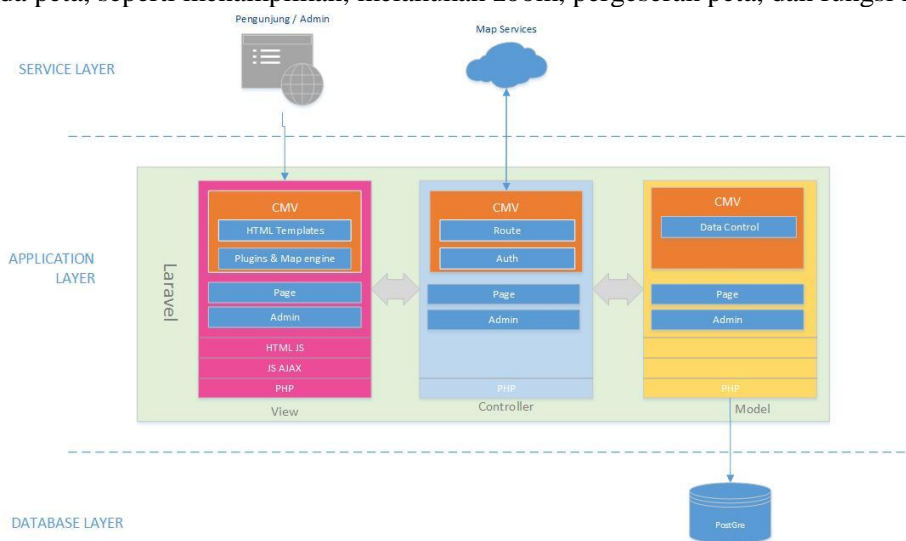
da peta, seperti menampilkan, melakukan zoom, pergeseran peta, dan fungsi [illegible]

Pengunjung / Admin

Map Services

SERVICE LAYER

APPLICATION LAYER

Laravel

CMV
HTML Templates
Plugins & Map engine
Page
Admin
HTML JS
JS AJAX
PHP
View

CMV
Route
Auth
Page
Admin
PHP
Controller

CMV
Data Control
Page
Admin
PHP
Model

DATABASE LAYER

PostGre